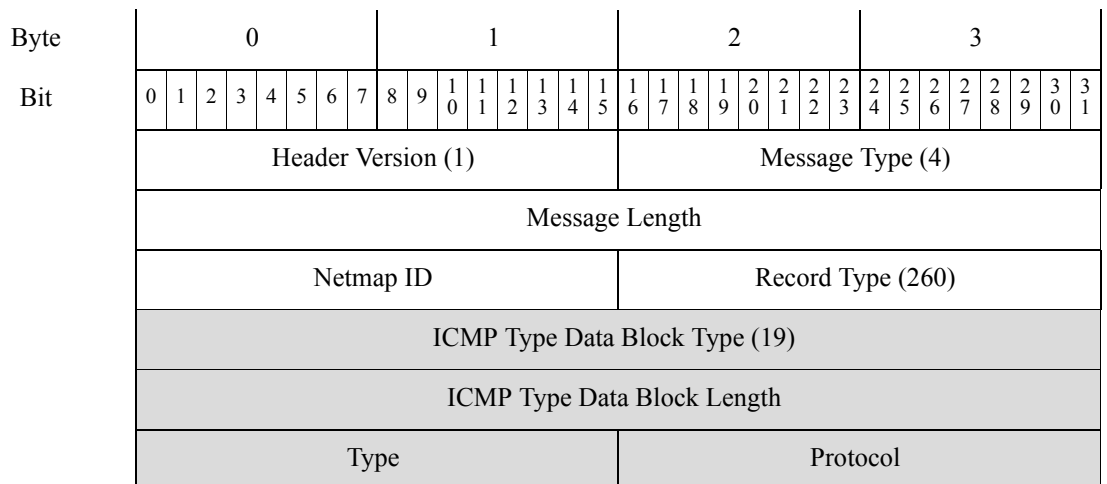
| Byte | 0 | 1 | 2 | 3 |
|---|---|---|---|---|
| Bit | 0 1 2 3 4 5 6 7 | 8 9 10 11 12 13 14 15 | 16 17 18 19 20 21 22 23 | 24 25 26 27 28 29 30 31 |
| | Header Version (1) | | Message Type (4) | |
| | Message Length | | | |
| | Netmap ID | | Record Type (260) | |
| | ICMP Type Data Block Type (19) | | | |
| | ICMP Type Data Block Length | | | |
| | Type | | Protocol | |